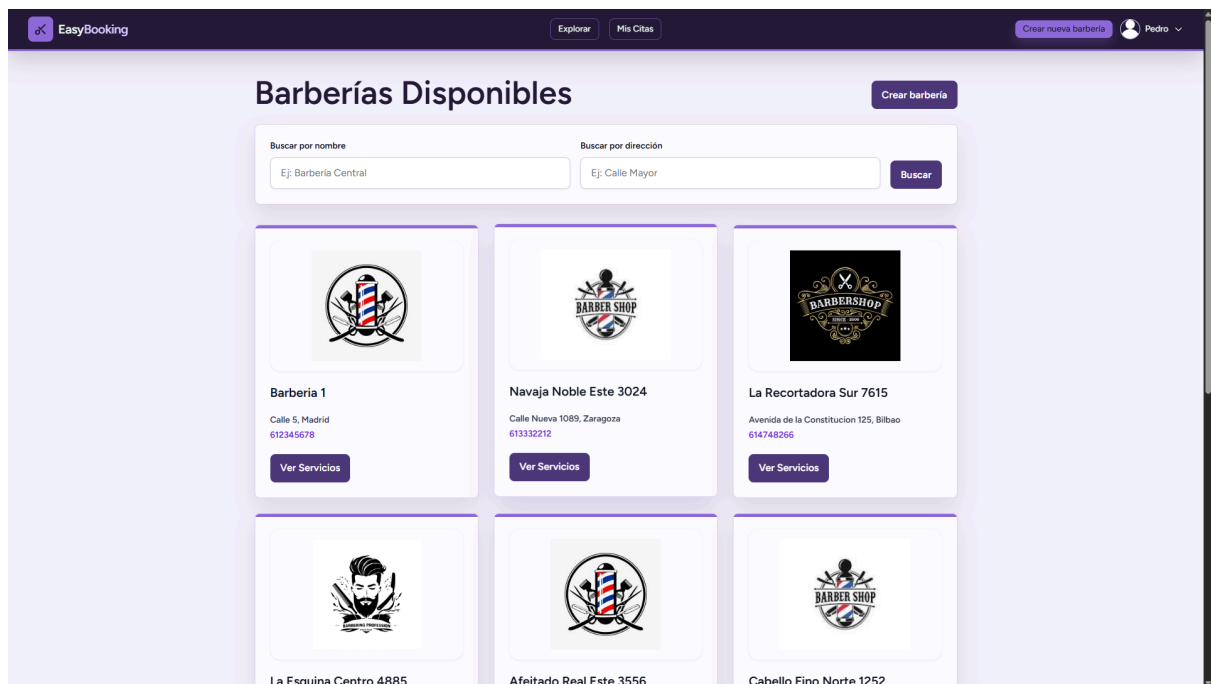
EasyBooking

Explorar Mis Citas

Crear nueva barbería Pedro

Barberías Disponibles

Crear barbería

Buscar por nombre
Ej: Barbería Central

Buscar por dirección
Ej: Calle Mayor

Buscar

BARBER SHOP

BARBERSHOP

Barberia 1
Calle 5, Madrid
612345678
Ver Servicios

Navaja Noble Este 3024
Calle Nueva 1089, Zaragoza
613332212
Ver Servicios

La Recortadora Sur 7615
Avenida de la Constitucion 125, Bilbao
614748266
Ver Servicios

BARBERING PROFESSION

BARBER SHOP

La Esquina Centro 4885

Afeitado Real Este 3556

Cabello Fino Norte 1252